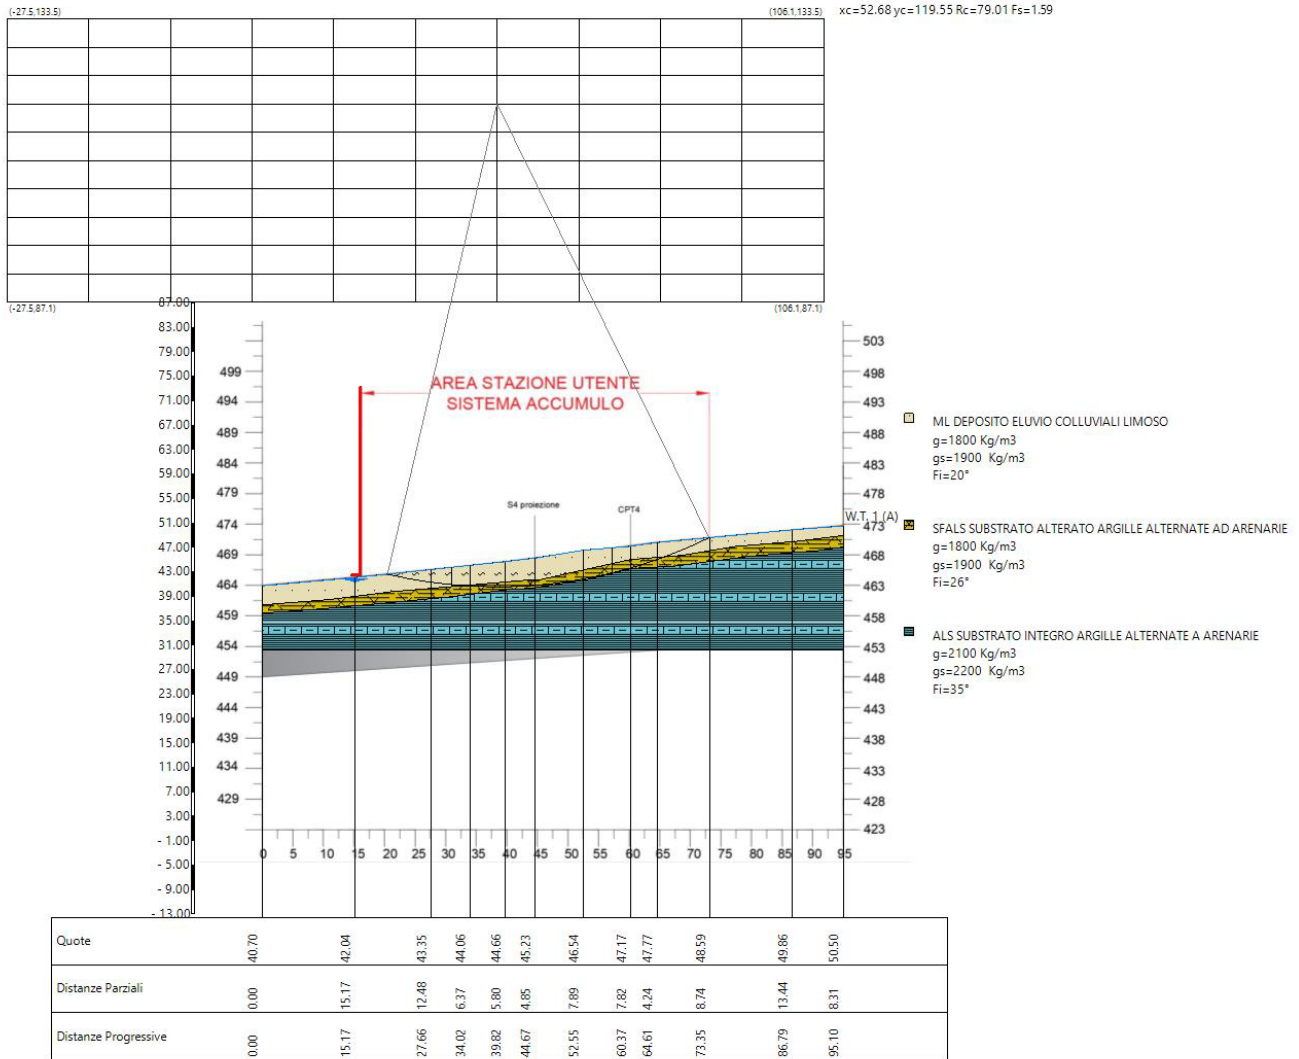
(-27.5,133.5)

(106.1,133.5)

xc=52.68 yc=119.55 Rc=79.01 Fs=1.59

(-27.5,87.1)

(106.1,87.1)

87.00
83.00
79.00
75.00
71.00
67.00
63.00
59.00
55.00
51.00
47.00
43.00
39.00
35.00
31.00
27.00
23.00
19.00
15.00
11.00
7.00
3.00
- 1.00
- 5.00
- 9.00
- 13.00

499
494
489
484
479
474
469
464
459
454
449
444
439
434
429

503
498
493
488
483
478
473
468
463
458
453
448
443
438
433
428
423

AREA STAZIONE UTENTE
SISTEMA ACCUMULO

S4 proiezione

CPT4

W.T. 1 (A)

0 5 10 15 20 25 30 35 40 45 50 55 60 65 70 75 80 85 90 95

ML DEPOSITO ELUVIO COLLUVIALI LIMOSO
g=1800 Kg/m3
gs=1900 Kg/m3
Fi=20°

SFALS SUBSTRATO ALTERATO ARGILLE ALTERNATE AD ARENARIE
g=1800 Kg/m3
gs=1900 Kg/m3
Fi=26°

ALS SUBSTRATO INTEGRO ARGILLE ALTERNATE A ARENARIE
g=2100 Kg/m3
gs=2200 Kg/m3
Fi=35°

| Quote | 40.70 | 42.04 | 43.35 | 44.06 | 44.66 | 45.23 | 46.54 | 47.17 | 47.77 | 48.59 | 49.86 | 50.50 |
|---|---|---|---|---|---|---|---|---|---|---|---|---|
| Distanze Parziali | 0.00 | 15.17 | 12.48 | 6.37 | 5.80 | 4.85 | 7.89 | 7.82 | 4.24 | 8.74 | 13.44 | 8.31 |
| Distanze Progressive | 0.00 | 15.17 | 27.66 | 34.02 | 39.82 | 44.67 | 52.55 | 60.37 | 64.61 | 73.35 | 86.79 | 95.10 |